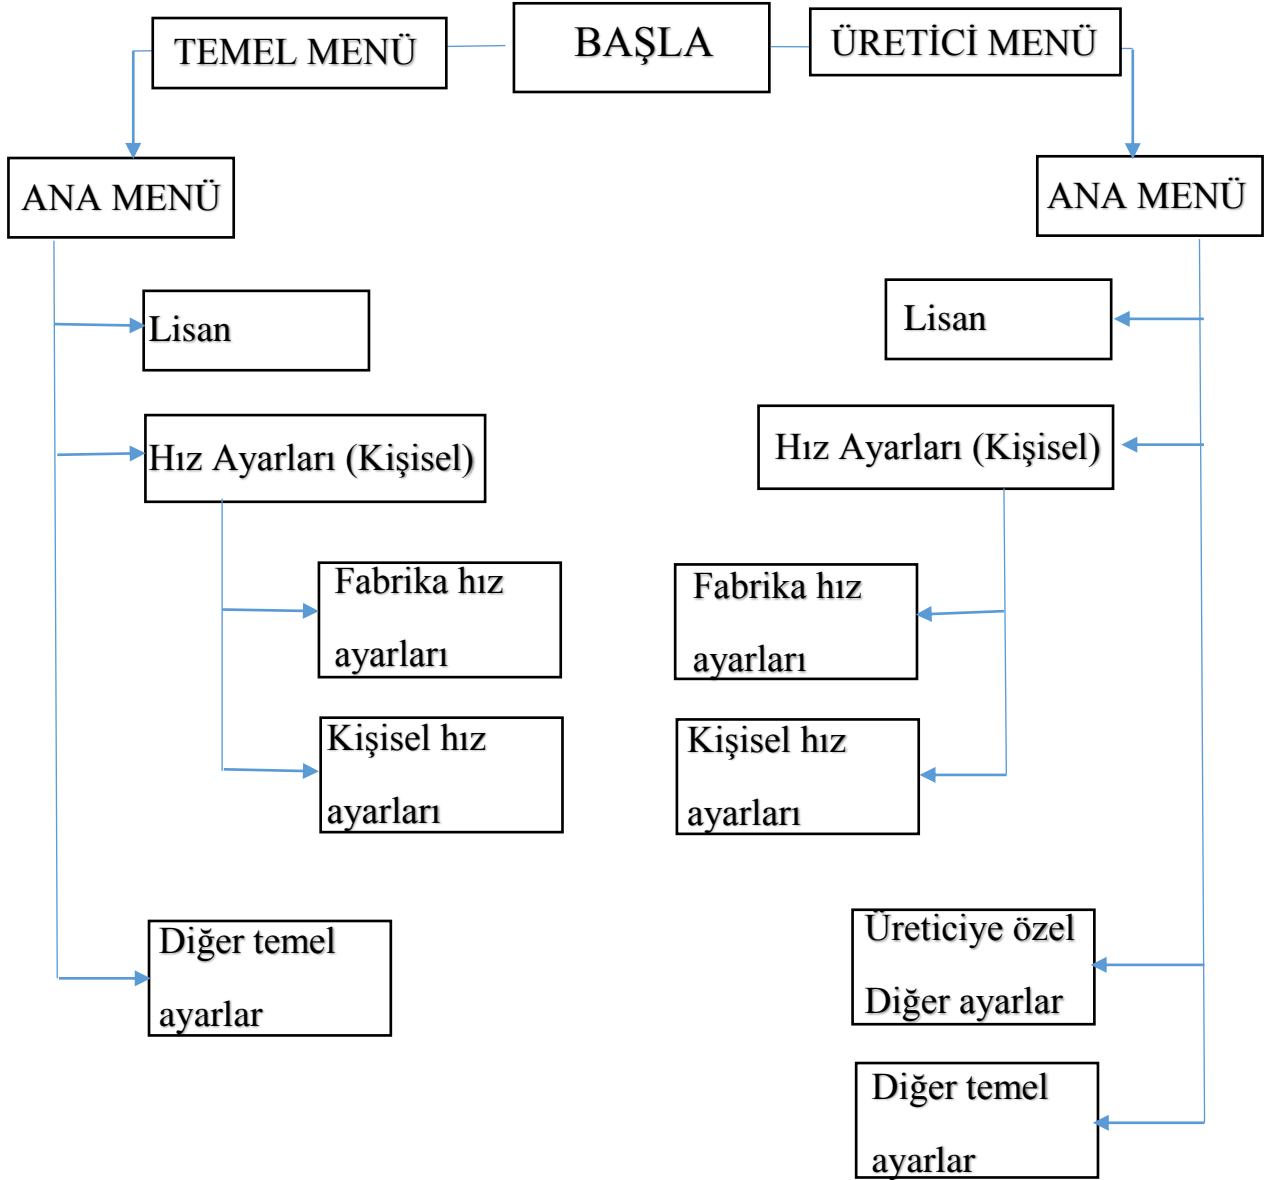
TEMEL MENÜ

BAŞLA

ÜRETİCİ MENÜ

ANA MENÜ

Lisan

Hız Ayarları (Kişisel)

Fabrika hız ayarları

Kişisel hız ayarları

Diğer temel ayarlar

ANA MENÜ

Lisan

Hız Ayarları (Kişisel)

Fabrika hız ayarları

Kişisel hız ayarları

Üreticiye özel Diğer ayarlar

Diğer temel ayarlar